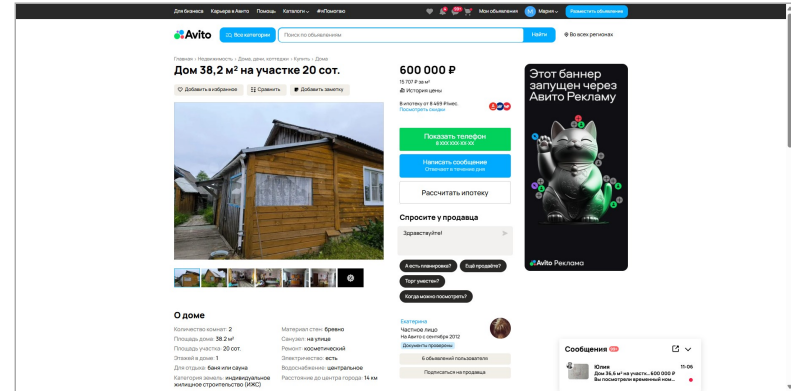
Для бизнеса Карьера в Авито Помощь Каталоги #яПомогаю Мои объявления Мария Разместить объявление

Avito Все категории Поиск по объявлениям Найти Во всех регионах

Главная › Недвижимость › Дома, дачи, коттеджи › Купить › Дома

Дом 38,2 м² на участке 20 сот.

Добавить в избранное Сравнить Добавить заметку

600 000 ₽

15 707 ₽ за м²

История цены

В ипотеку от 8 489 ₽/мес.
Посмотреть скидки

Показать телефон
8 XXX XXX-XX-XX

Написать сообщение
Отвечает в течение дня

Рассчитать ипотеку

Спросите у продавца

Здравствуйте!

А есть планировка? Ещё продаёте? Торг уместен? Когда можно посмотреть?

Этот баннер запущен через Авито Рекламу

Avito Реклама

О доме

Количество комнат: 2
Площадь дома: 38.2 м²
Площадь участка: 20 сот.
Этажей в доме: 1
Для отдыха: баня или сауна
Категория земель: индивидуальное жилищное строительство (ИЖС)

Материал стен: бревно
Санузел: на улице
Ремонт: косметический
Электричество: есть
Водоснабжение: центральное
Расстояние до центра города: 14 км

Екатерина
Частное лицо
На Авито с сентября 2012
Документы проверены

6 объявлений пользователя
Подписаться на продавца

Сообщения

Юлия
Дом 38,6 м² на участк... 600 000 ₽
Вы посмотрели временный ном...
11:06